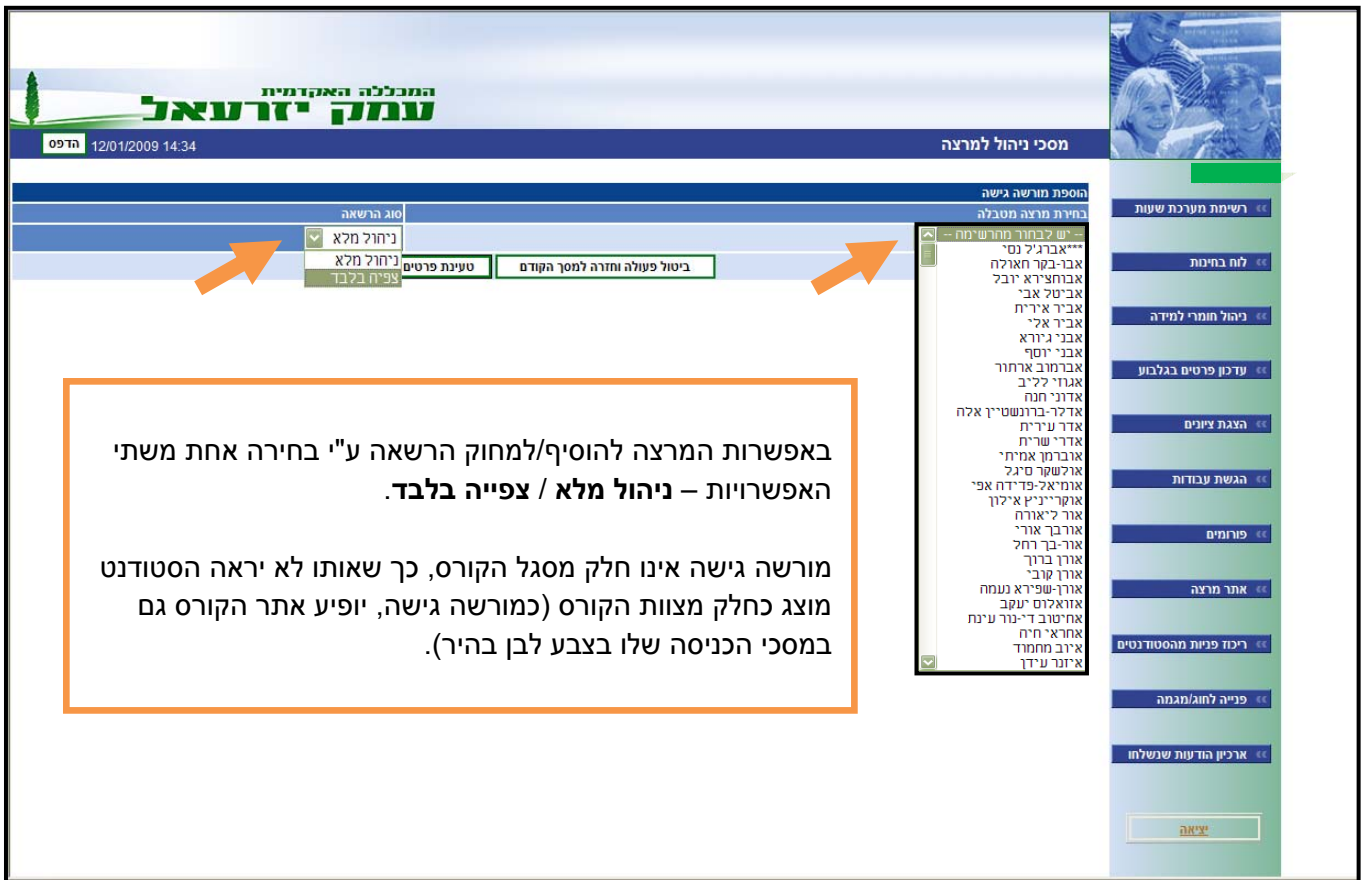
המכללה האקדמית
עמק יזרעאל

הדפס 12/01/2009 14:34

מסכי ניהול למרצה

הוספת מורשה גישה
בחירת מרצה מטבלה
סוג הרשאה

-- יש לבחור מהרשימה --
***אברג'ל נסי
אבו-בקר חאולה
אבוחצירא יובל
אביטל אבי
אביר אירית
אביר אלי
אבני גיורא
אבני יוסף
אברמוב ארתור
אגוזי לליב
אדוני חנה
אדלר-ברונשטיין אלה
אדר עירית
אדרי שרית
אוברמן אמיתי
אולשקר סיגל
אומיאל-פדידה אפי
אוקריניץ אילון
אור ליאורה
אורבך אורי
אור-בך רחל
אורן ברוך
אורן קובי
אורן-שפירא נעמה
אזואלוס יעקב
אחיטוב די-נור עינת
אחראי חיה
איוב מחמוד
איזנר עידן

ניהול מלא
ניהול מלא
צפיה בלבד

טעינת פרטים
ביטול פעולה וחזרה למסך הקודם

באפשרות המרצה להוסיף/למחוק הרשאה ע"י בחירה אחת משתי האפשרויות – ניהול מלא / צפייה בלבד.

מורשה גישה אינו חלק מסגל הקורס, כך שאותו לא יראה הסטודנט מוצג כחלק מצוות הקורס (כמורשה גישה, יופיע אתר הקורס גם במסכי הכניסה שלו בצבע לבן בהיר).

רשימת מערכת שעות
לוח בחינות
ניהול חומרי למידה
עדכון פרטים בגלבוע
הצגת ציונים
הגשת עבודות
פורומים
אתר מרצה
ריכוז פניות מהסטודנטים
פנייה לחוג/מגמה
ארכיון הודעות שנשלחו
יציאה